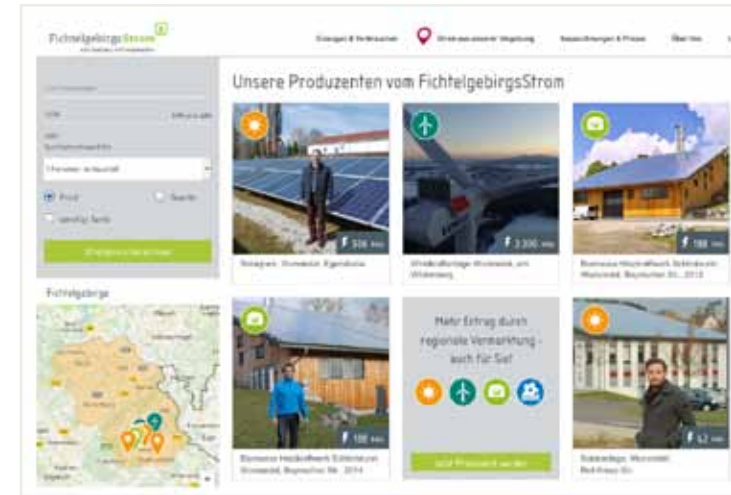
FichtelgebirgsStrom

Erzeugen & Verbrauchen

Strom aus unserer Umgebung

Bezeichnungen & Preise

Über Uns

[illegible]

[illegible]

Privat

Gewerbe

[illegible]

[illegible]

Unsere Produzenten vom FichtelgebirgsStrom

506 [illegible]

Solarpark, Wunsiedel, Eigenbedarf

3.300 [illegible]

Windkraftanlage Wunsiedel, am Wintersberg

188 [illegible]

Biomasse-Heizkraftwerk Schönbrunn Wunsiedel, Bayreuther Str., 2013

Fichtelgebirge

188 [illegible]

Biomasse-Heizkraftwerk Schönbrunn Wunsiedel, Bayreuther Str., 2014

Mehr Ertrag durch regionale Vermarktung - auch für Sie!

Jetzt Produzent werden

62 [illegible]

Solaranlage, Wunsiedel, Rot-Kreuz-Str.